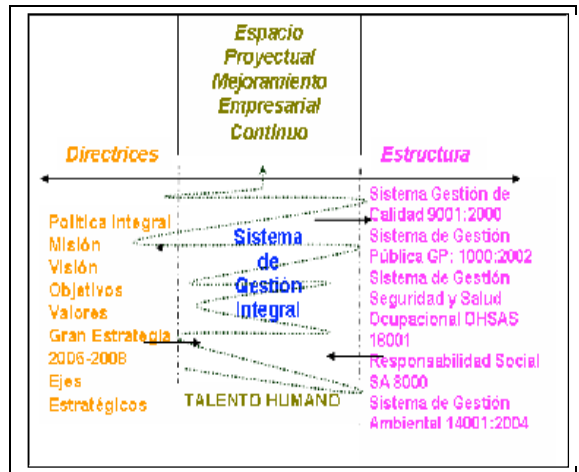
Espacio Proyectual Mejoramiento Empresarial Continuo

Directrices

Estructura

Política Integral
Misión
Visión
Objetivos
Valores
Gran Estrategia 2006-2008
Ejes Estratégicos

Sistema de Gestión Integral

TALENTO HUMANO

Sistema Gestión de Calidad 9001:2000
Sistema de Gestión Pública GP: 1000:2002
Sistema de Gestión Seguridad y Salud Ocupacional OHSAS 18001
Responsabilidad Social SA 8000
Sistema de Gestión Ambiental 14001:2004